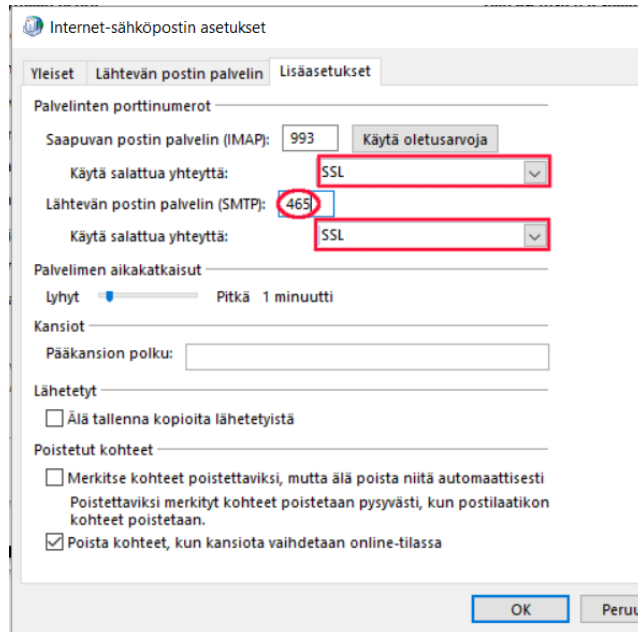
Internet-sähköpostin asetukset

Yleiset | Lähtevän postin palvelin | Lisäasetukset

Palvelinten porttinumerot

Saapuvan postin palvelin (IMAP): 993 Käytä oletusarvoja

Käytä salattua yhteyttä: SSL

Lähtevän postin palvelin (SMTP): 465

Käytä salattua yhteyttä: SSL

Palvelimen aikakatkaisut

Lyhyt Pitkä 1 minuutti

Kansiot

Pääkansion polku:

Lähetetyt

Älä tallenna kopioita lähetetyistä

Poistetut kohteet

Merkitse kohteet poistettaviksi, mutta älä poista niitä automaattisesti

Poistettaviksi merkityt kohteet poistetaan pysyvästi, kun postilaatikon kohteet poistetaan.

Poista kohteet, kun kansiota vaihdetaan online-tilassa

OK Peru